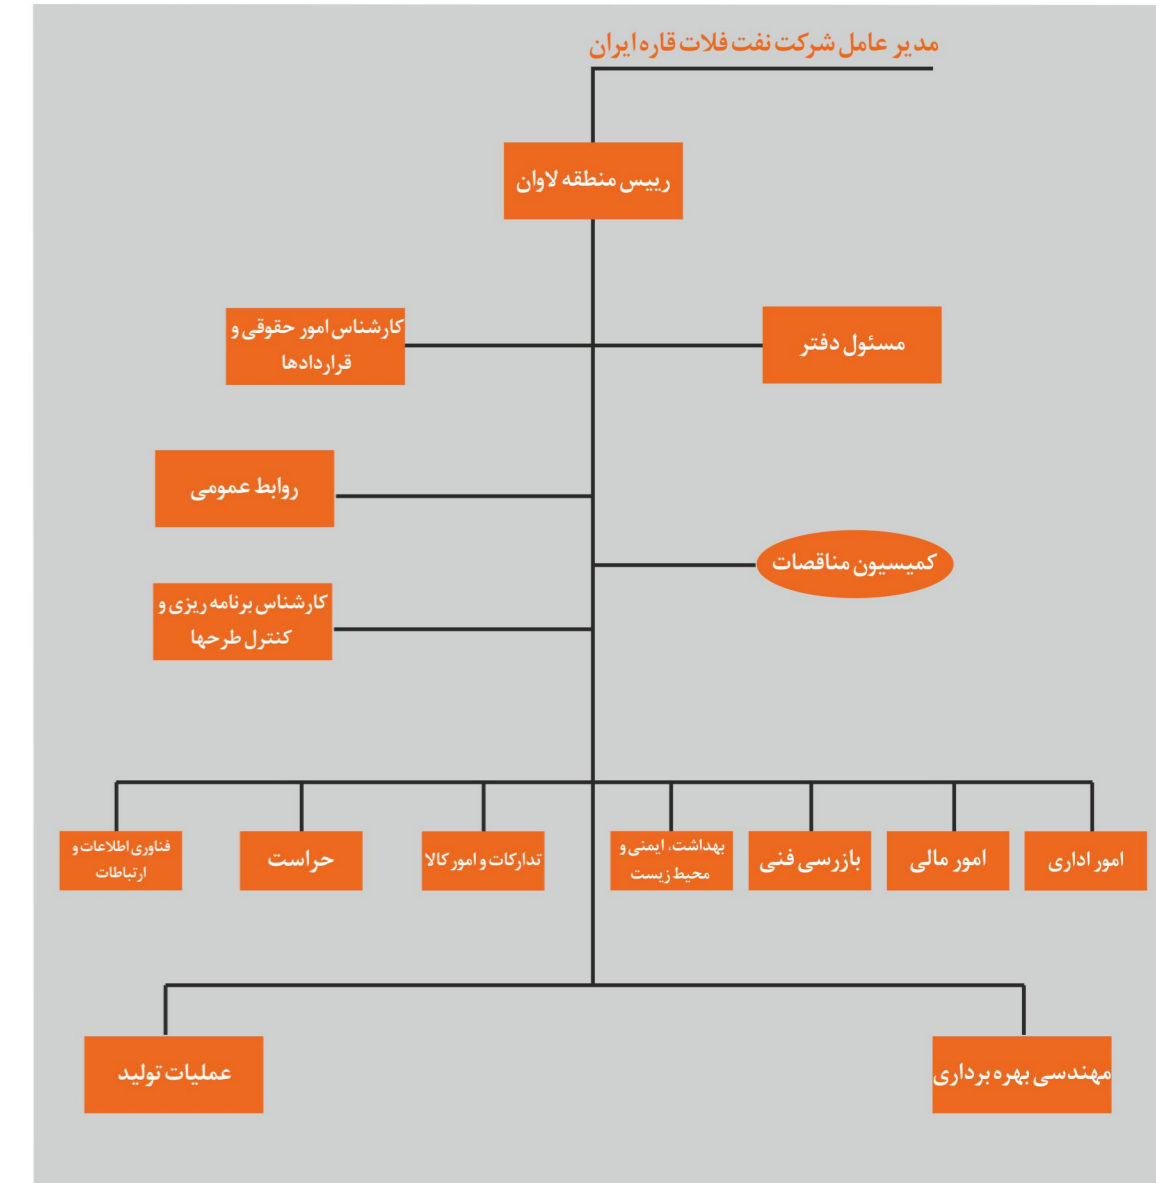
مدیر عامل شرکت نفت فلات قاره ایران

رییس منطقه لاوان

مسئول دفتر

کارشناس امور حقوقی و قراردادها

روابط عمومی

کمیسیون مناقصات

کارشناس برنامه ریزی و کنترل طرحها

امور اداری

امور مالی

بازرسی فنی

بهداشت، ایمنی و محیط زیست

تدارکات و امور کالا

حراست

فناوری اطلاعات و ارتباطات

مهندسی بهره برداری

عملیات تولید